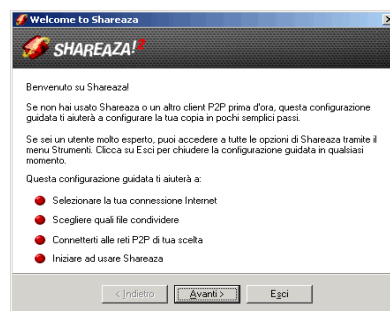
Welcome to Shareaza

SHAREAZA!

Benvenuto su Shareaza!

Se non hai usato Shareaza o un altro client P2P prima d'ora, questa configurazione guidata ti aiuterà a configurare la tua copia in pochi semplici passi.

Se sei un utente molto esperto, puoi accedere a tutte le opzioni di Shareaza tramite il menu Strumenti. Clicca su Esci per chiudere la configurazione guidata in qualsiasi momento.

Questa configurazione guidata ti aiuterà a:

Selezionare la tua connessione Internet

Scegliere quali file condividere

Connetterti alle reti P2P di tua scelta

Iniziare ad usare Shareaza

< Indietro | Avanti > | Esci